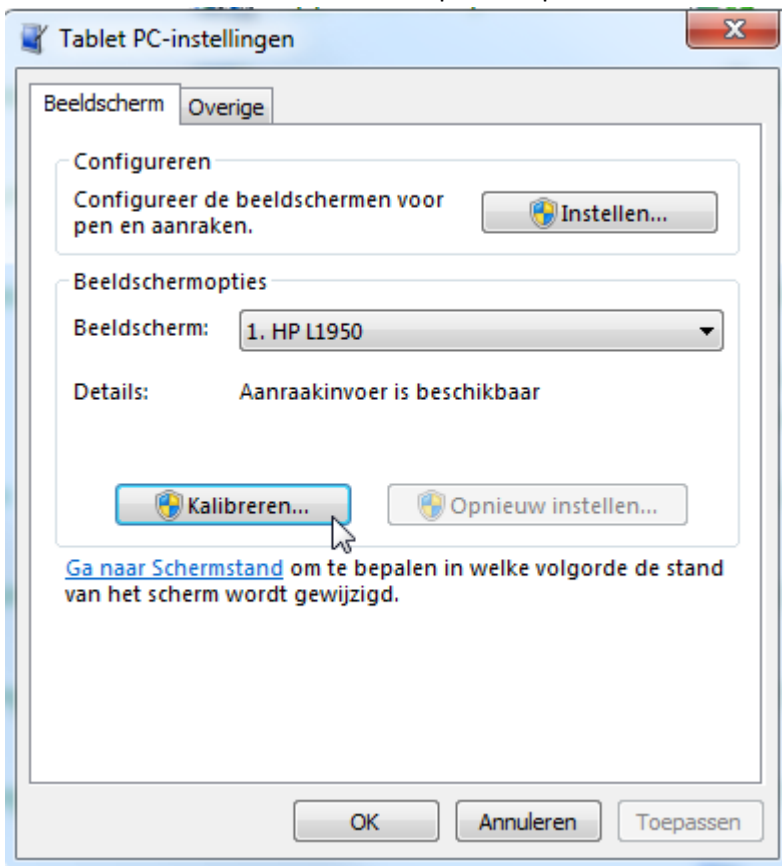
Tablet PC-instellingen

Beeldscherm Overige

Configureren

Configureer de beeldschermen voor pen en aanraken.

Instellen...

Beeldschermopties

Beeldscherm: 1. HP L1950

Details: Aanraakinvoer is beschikbaar

Kalibreren...

Opnieuw instellen...

Ga naar Schermstand om te bepalen in welke volgorde de stand van het scherm wordt gewijzigd.

OK Annuleren Toepassen